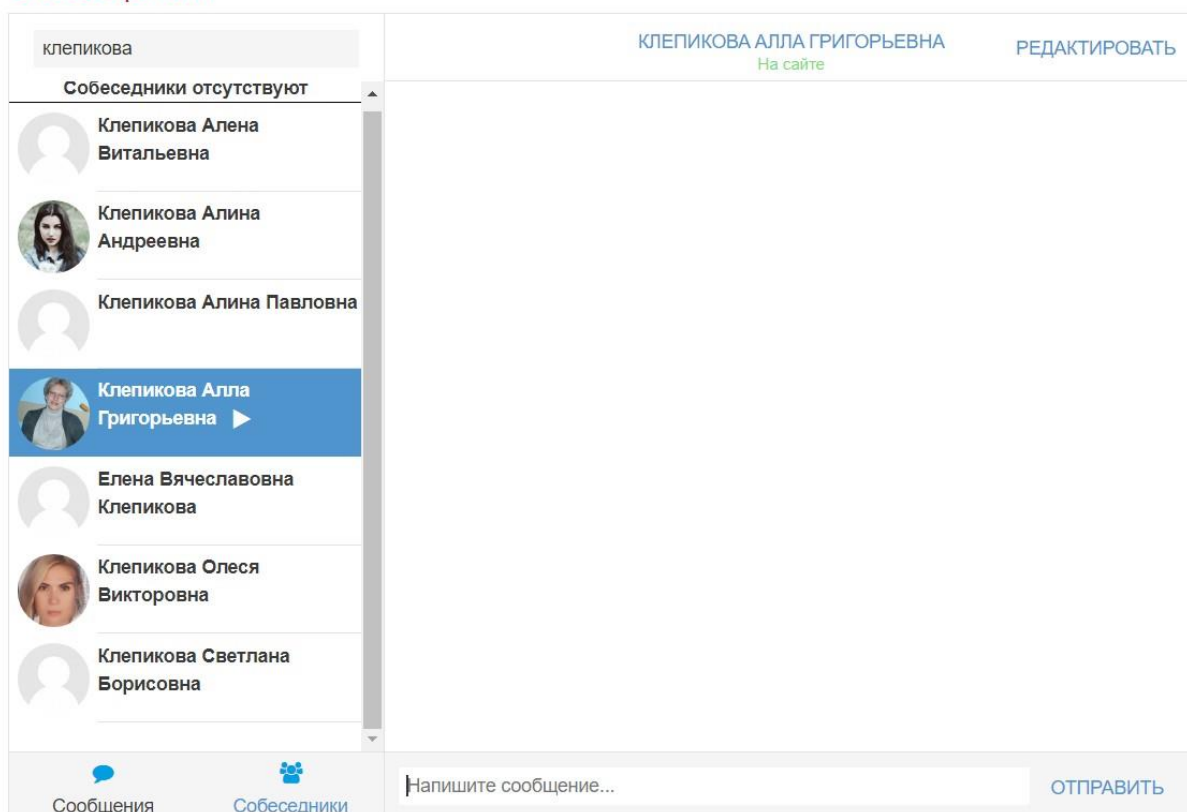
клепикова

Собеседники отсутствуют

Клепикова Алена Витальевна

Клепикова Алина Андреевна

Клепикова Алина Павловна

Клепикова Алла Григорьевна ▶

Елена Вячеславовна Клепикова

Клепикова Олеся Викторовна

Клепикова Светлана Борисовна

Сообщения

Собеседники

КЛЕПИКОВА АЛЛА ГРИГОРЬЕВНА
На сайте

РЕДАКТИРОВАТЬ

Напишите сообщение...

ОТПРАВИТЬ